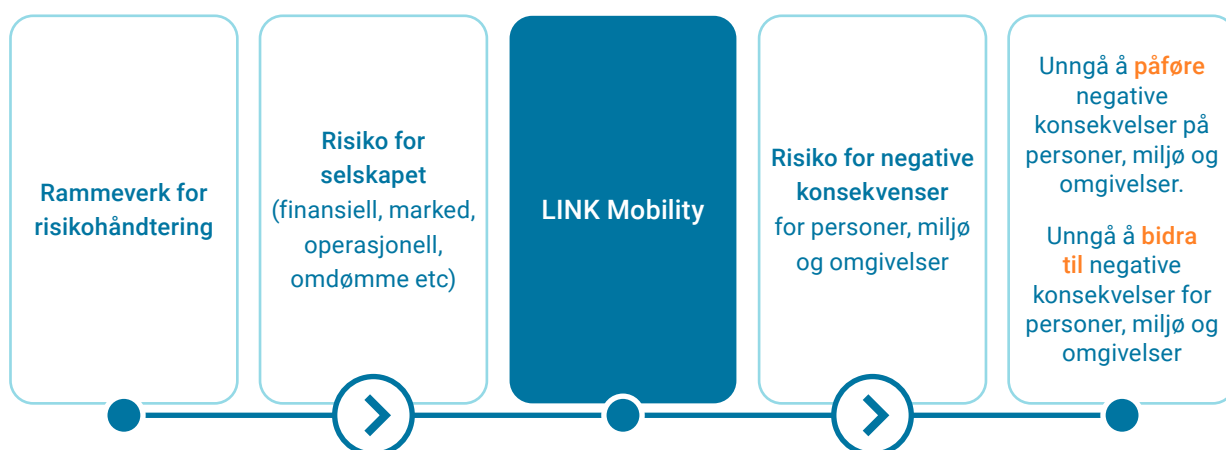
Rammeverk for risikohåndtering

Risiko for selskapet (finansiell, marked, operasjonell, omdømme etc)

LINK Mobility

Risiko for negative konsekvenser for personer, miljø og omgivelser

Unngå å påføre negative konsekvelser på personer, miljø og omgivelser.

Unngå å bidra til negative konsekvelser for personer, miljø og omgivelser